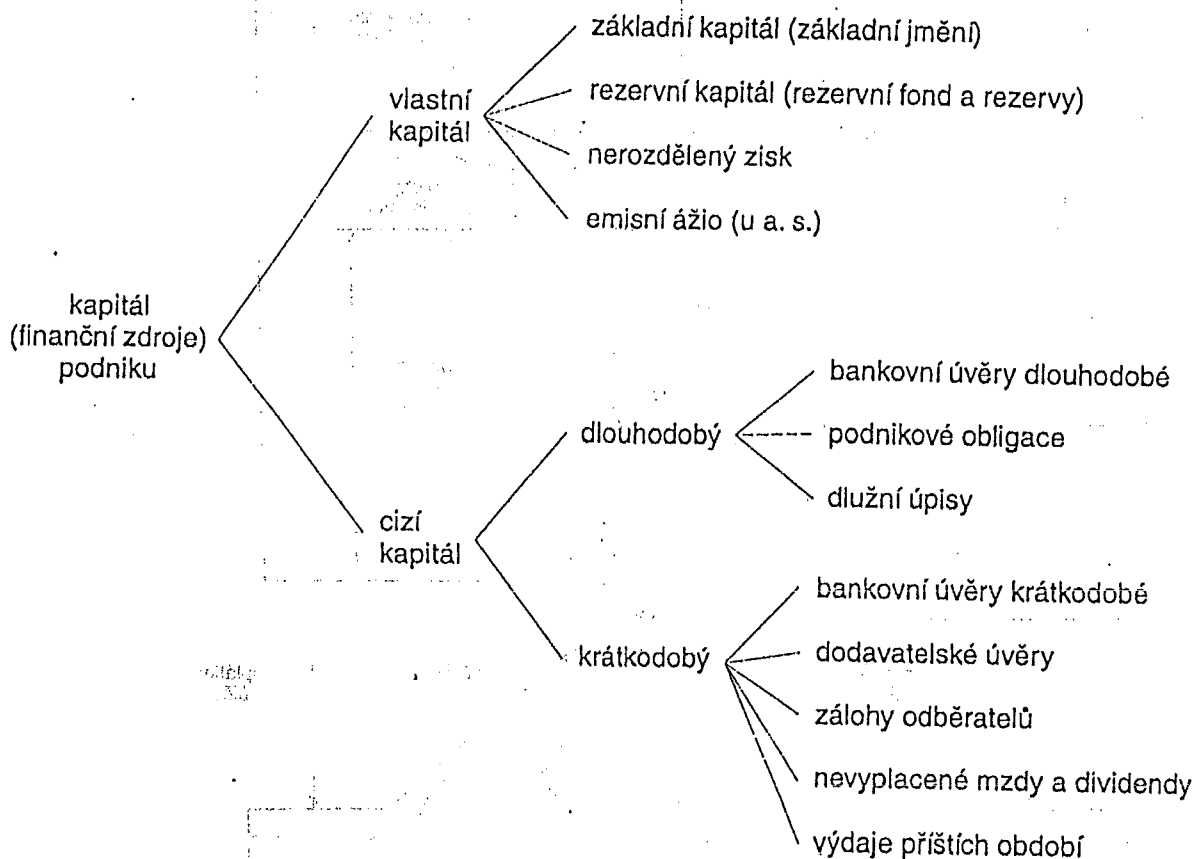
kapitál (finanční zdroje) podniku

vlastní kapitál

základní kapitál (základní jmění)

rezervní kapitál (rezervní fond a rezervy)

nerozdělený zisk

emisní ážio (u a. s.)

cizí kapitál

dlouhodobý

bankovní úvěry dlouhodobé

podnikové obligace

dlužní úpisy

krátkodobý

bankovní úvěry krátkodobé

dodavatelské úvěry

zálohy odběratelů

nevyplacené mzdy a dividendy

výdaje příštích období